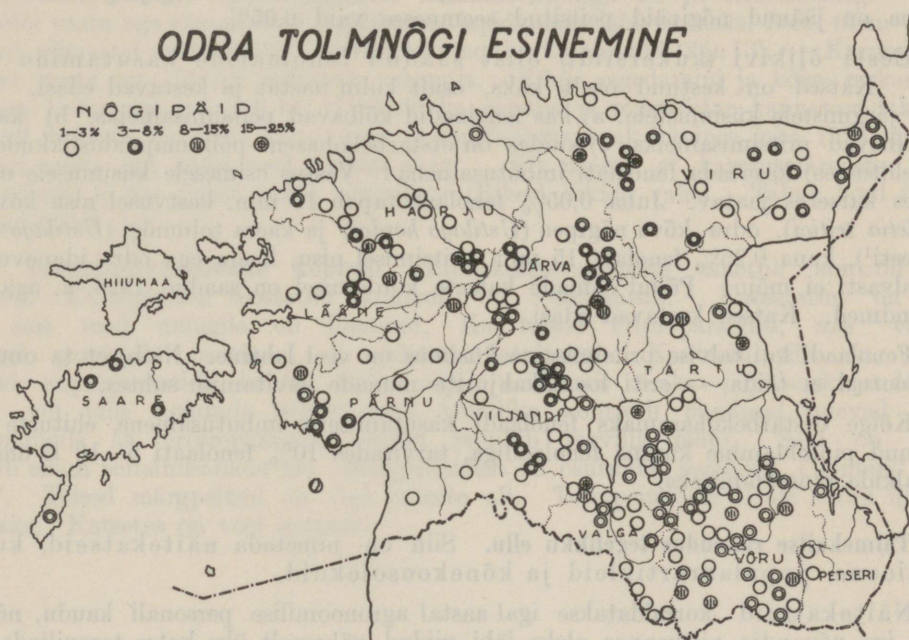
ODRA TOLMNÕGI ESINEMINE

NÕGIPÄID
1–3% 3–8% 8–15% 15–25%

HIIUMAA
SAARE
HARJU
LÄÄNE
PÄRNU
VILJANDI
JÄRVA
VIRU
TARTU
VALGA
VÕRU
PETSERI

Rohkem on jälgind mõnedel soodsatel aastatel 0,06%.

Seemne õlikivi kahjutamine … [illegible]

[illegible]

Tolmnõgi on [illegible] elu. Siin on põnevada nakkekasteid ka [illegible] ja kõnekonsekekud.

Nakkamisel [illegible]